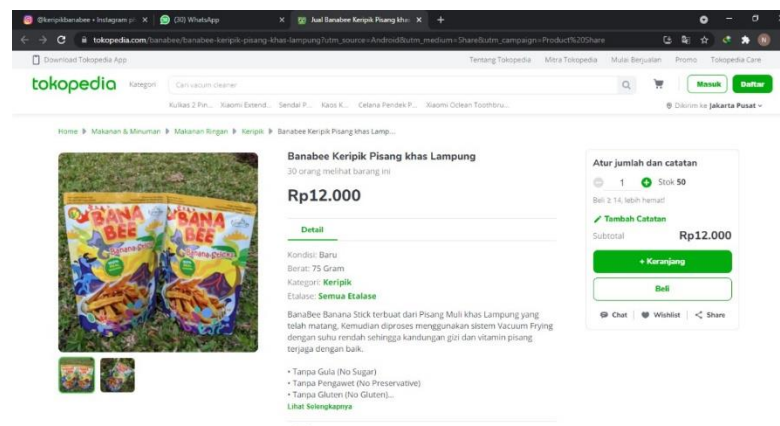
@keripikbanabee • Instagram ph ×
(30) WhatsApp ×
Jual Banabee Keripik Pisang khas ×
+

tokopedia.com/banabee/banabee-keripik-pisang-khas-lampung?utm_source=Android&utm_medium=Share&utm_campaign=Product%20Share

Download Tokopedia App
Tentang Tokopedia Mitra Tokopedia Mulai Berjualan Promo Tokopedia Care

tokopedia Kategori Cari vacuum cleaner Masuk Daftar

Kulkas 2 Pin... Xiaomi Extend... Sendal P... Kaos K... Celana Pendek P... Xiaomi Oclean Toothbru...

Dikirim ke Jakarta Pusat

Home ▶ Makanan & Minuman ▶ Makanan Ringan ▶ Keripik ▶ Banabee Keripik Pisang khas Lamp...

BANA BEE
Banana Stick
BANA BEE
Banana Stick

Banabee Keripik Pisang khas Lampung
30 orang melihat barang ini

Rp12.000

Detail

Kondisi: Baru
Berat: 75 Gram
Kategori: Keripik
Etalase: Semua Etalase

BanaBee Banana Stick terbuat dari Pisang Muli khas Lampung yang telah matang. Kemudian diproses menggunakan sistem Vacuum Frying dengan suhu rendah sehingga kandungan gizi dan vitamin pisang terjaga dengan baik.

• Tanpa Gula (No Sugar)
• Tanpa Pengawet (No Preservative)
• Tanpa Gluten (No Gluten)...
Lihat Selengkapnya

Atur jumlah dan catatan
1 Stok 50
Beli ≥ 14, lebih hemat
Tambah Catatan
Subtotal Rp12.000
+ Keranjang
Beli
Chat Wishlist Share